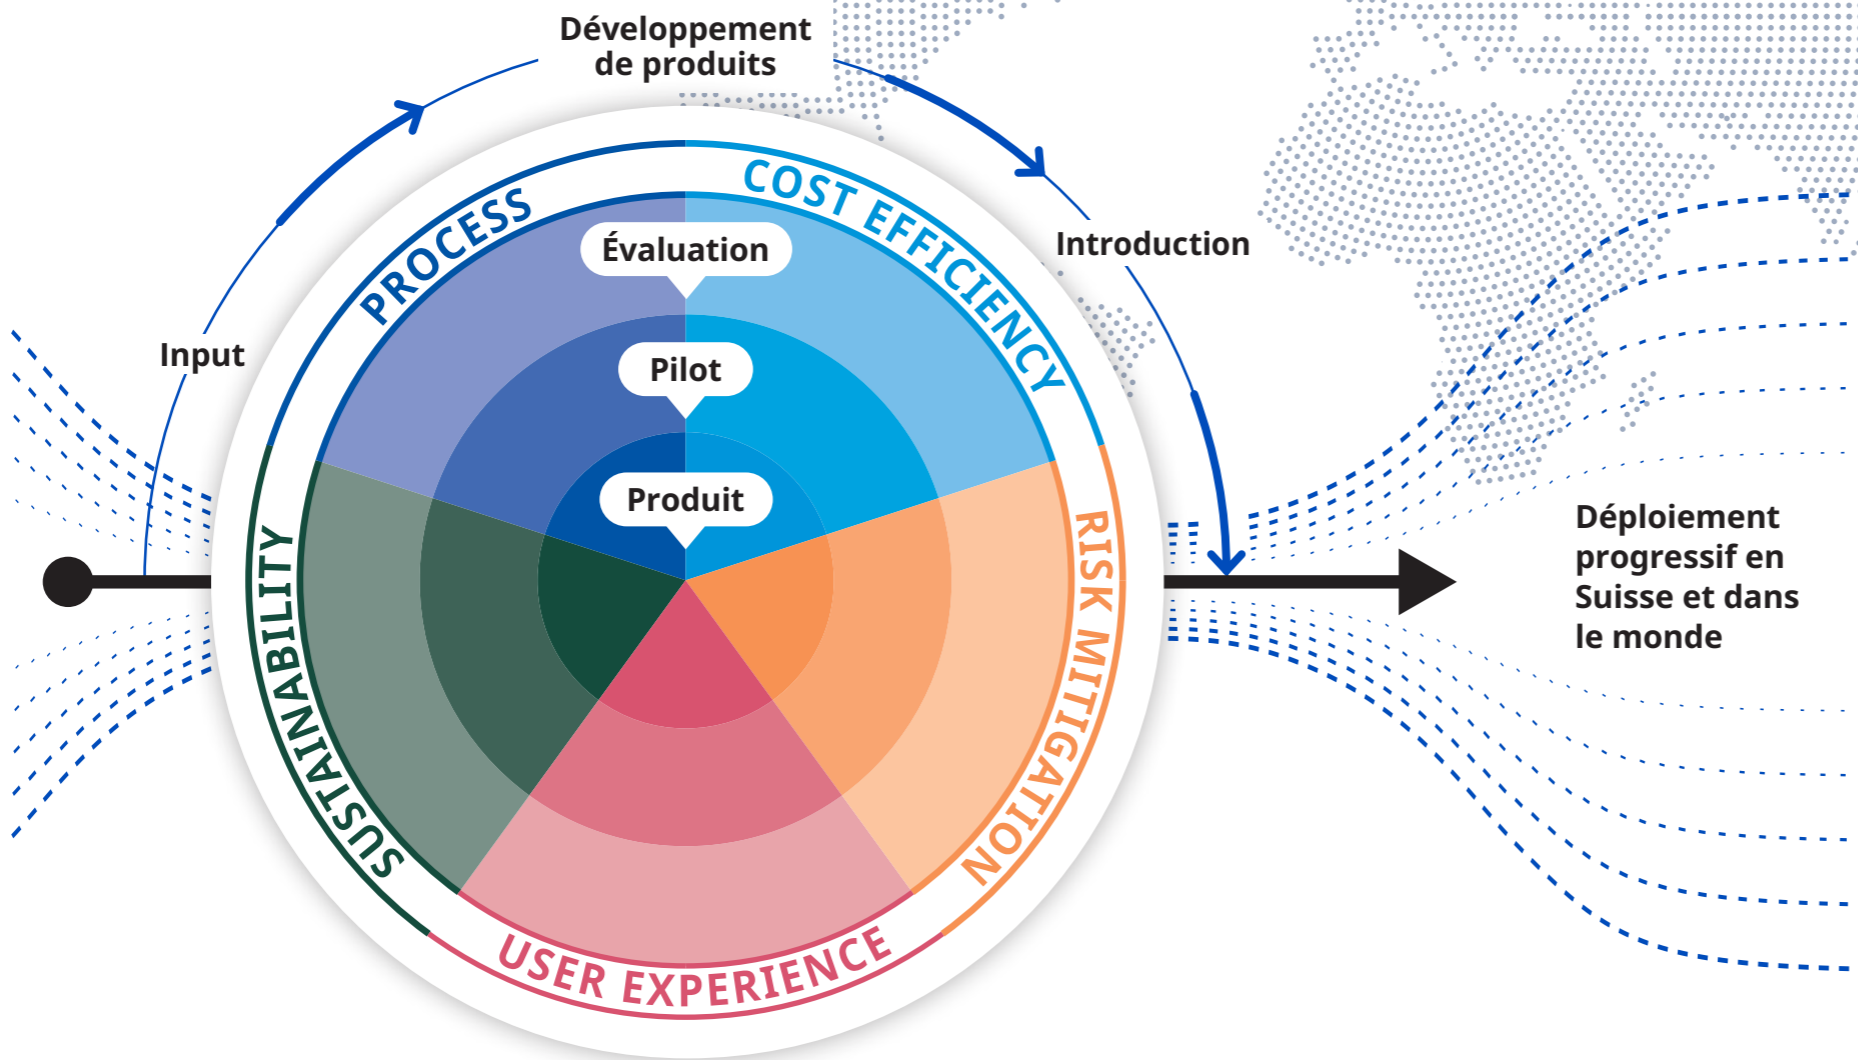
Développement de produits

Input

PROCESS

COST EFFICIENCY

Introduction

Évaluation

Pilot

Produit

SUSTAINABILITY

RISK MITIGATION

USER EXPERIENCE

Déploiement progressif en Suisse et dans le monde